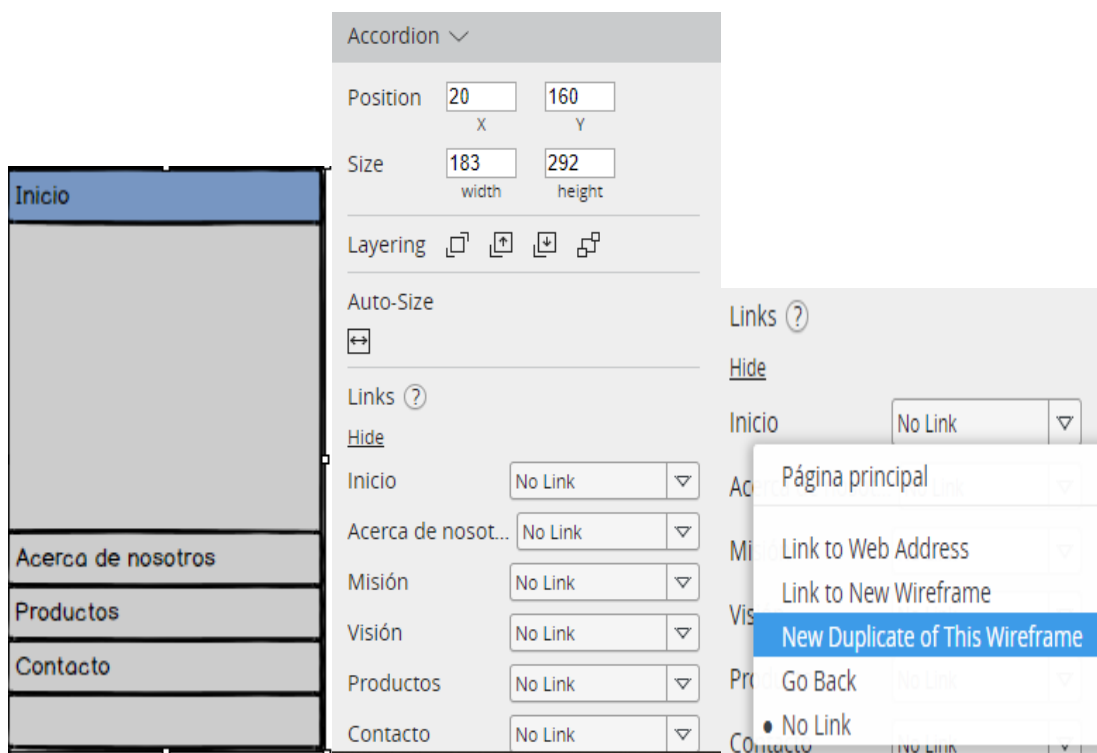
Inicio

Acerca de nosotros

Productos

Contacto

Accordion

Position 20 160
X Y

Size 183 292
width height

Layering

Auto-Size

Links ?

Hide

Inicio No Link

Acerca de nosot... No Link

Misión No Link

Visión No Link

Productos No Link

Contacto No Link

Links ?

Hide

Inicio No Link

Página principal

Link to Web Address

Link to New Wireframe

New Duplicate of This Wireframe

Go Back

• No Link